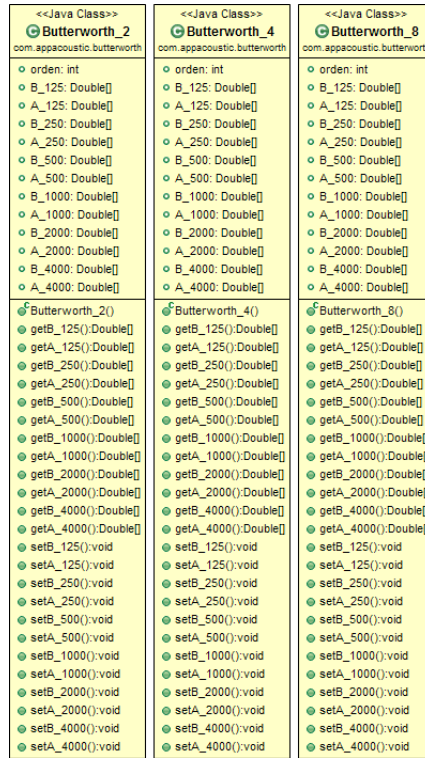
<<Java Class>>
Butterworth_2
com.appacoustic.butterworth

orden: int
B_125: Double[]
A_125: Double[]
B_250: Double[]
A_250: Double[]
B_500: Double[]
A_500: Double[]
B_1000: Double[]
A_1000: Double[]
B_2000: Double[]
A_2000: Double[]
B_4000: Double[]
A_4000: Double[]

Butterworth_2()
getB_125():Double[]
getA_125():Double[]
getB_250():Double[]
getA_250():Double[]
getB_500():Double[]
getA_500():Double[]
getB_1000():Double[]
getA_1000():Double[]
getB_2000():Double[]
getA_2000():Double[]
getB_4000():Double[]
getA_4000():Double[]
setB_125():void
setA_125():void
setB_250():void
setA_250():void
setB_500():void
setA_500():void
setB_1000():void
setA_1000():void
setB_2000():void
setA_2000():void
setB_4000():void
setA_4000():void

<<Java Class>>
Butterworth_4
com.appacoustic.butterworth

orden: int
B_125: Double[]
A_125: Double[]
B_250: Double[]
A_250: Double[]
B_500: Double[]
A_500: Double[]
B_1000: Double[]
A_1000: Double[]
B_2000: Double[]
A_2000: Double[]
B_4000: Double[]
A_4000: Double[]

Butterworth_4()
getB_125():Double[]
getA_125():Double[]
getB_250():Double[]
getA_250():Double[]
getB_500():Double[]
getA_500():Double[]
getB_1000():Double[]
getA_1000():Double[]
getB_2000():Double[]
getA_2000():Double[]
getB_4000():Double[]
getA_4000():Double[]
setB_125():void
setA_125():void
setB_250():void
setA_250():void
setB_500():void
setA_500():void
setB_1000():void
setA_1000():void
setB_2000():void
setA_2000():void
setB_4000():void
setA_4000():void

<<Java Class>>
Butterworth_8
com.appacoustic.butterwort

orden: int
B_125: Double[]
A_125: Double[]
B_250: Double[]
A_250: Double[]
B_500: Double[]
A_500: Double[]
B_1000: Double[]
A_1000: Double[]
B_2000: Double[]
A_2000: Double[]
B_4000: Double[]
A_4000: Double[]

Butterworth_8()
getB_125():Double[]
getA_125():Double[]
getB_250():Double[]
getA_250():Double[]
getB_500():Double[]
getA_500():Double[]
getB_1000():Double[
getA_1000():Double[
getB_2000():Double[
getA_2000():Double[
getB_4000():Double[
getA_4000():Double[
setB_125():void
setA_125():void
setB_250():void
setA_250():void
setB_500():void
setA_500():void
setB_1000():void
setA_1000():void
setB_2000():void
setA_2000():void
setB_4000():void
setA_4000():void